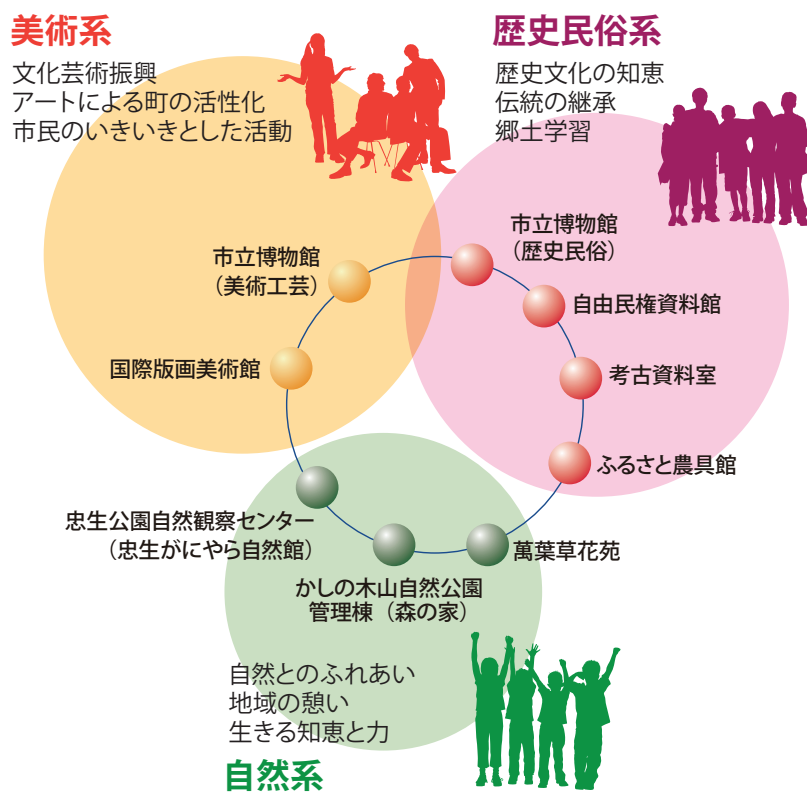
美術系

文化芸術振興
アートによる町の活性化
市民のいきいきとした活動

歴史民俗系

歴史文化の知恵
伝統の継承
郷土学習

市立博物館
（美術工芸）

国際版画美術館

市立博物館
（歴史民俗）

自由民権資料館

考古資料室

ふるさと農具館

忠生公園自然観察センター
（忠生がにやら自然館）

かしの木山自然公園
管理棟（森の家）

萬葉草花苑

自然とのふれあい
地域の憩い
生きる知恵と力

自然系